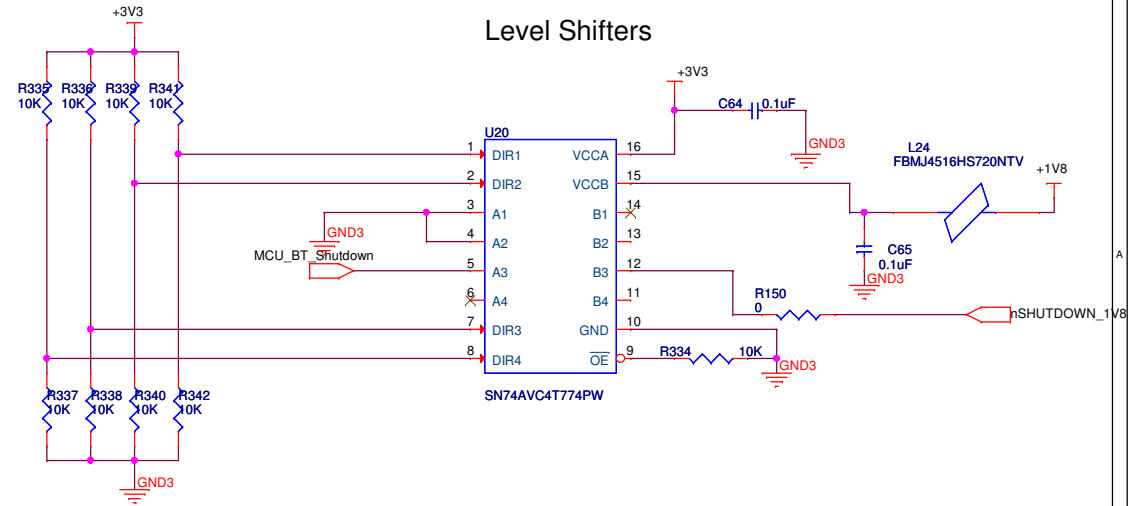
Level Shifters

+3V3

R335 10K
R336 10K
R339 10K
R341 10K

U20

| 1 | DIR1 | VCCA | 16 |
|---|---|---|---|
| 2 | DIR2 | VCCB | 15 |
| 3 | A1 | B1 | 14 |
| 4 | A2 | B2 | 13 |
| 5 | A3 | B3 | 12 |
| 6 | A4 | B4 | 11 |
| 7 | DIR3 | GND | 10 |
| 8 | DIR4 | $\overline{OE}$ | 9 |

SN74AVC4T774PW

GND3

MCU_BT_Shutdown

+3V3

C64 0.1uF

GND3

L24
FBMJ4516HS720NTV

+1V8

C65
0.1uF
GND3

R150
0

nSHUTDOWN_1V8

R334 10K

GND3

R337 10K
R338 10K
R340 10K
R342 10K

GND3

A